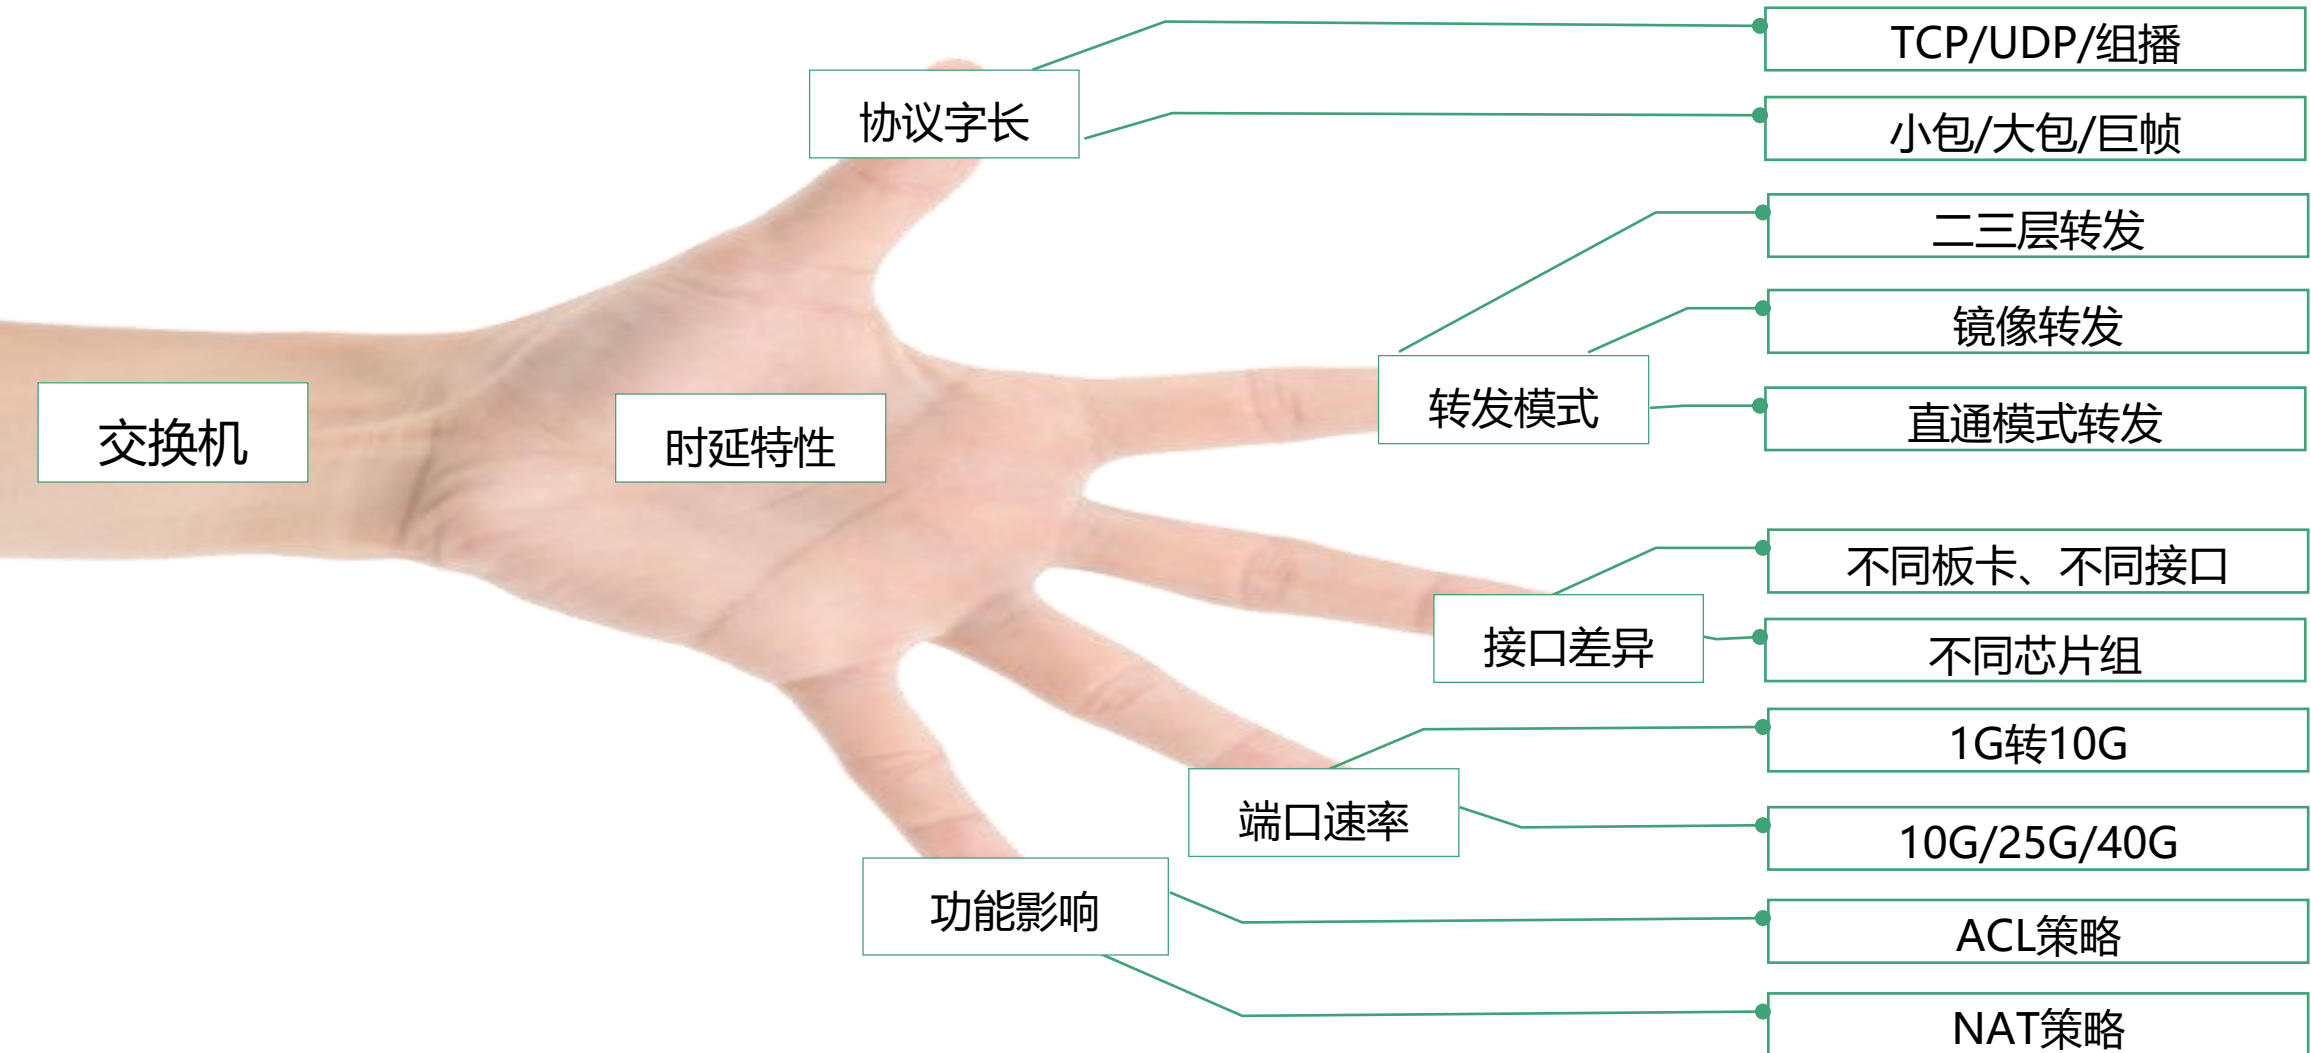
交换机

时延特性

协议字长

TCP/UDP/组播

小包/大包/巨帧

转发模式

二三层转发

镜像转发

直通模式转发

接口差异

不同板卡、不同接口

不同芯片组

端口速率

1G转10G

10G/25G/40G

功能影响

ACL策略

NAT策略